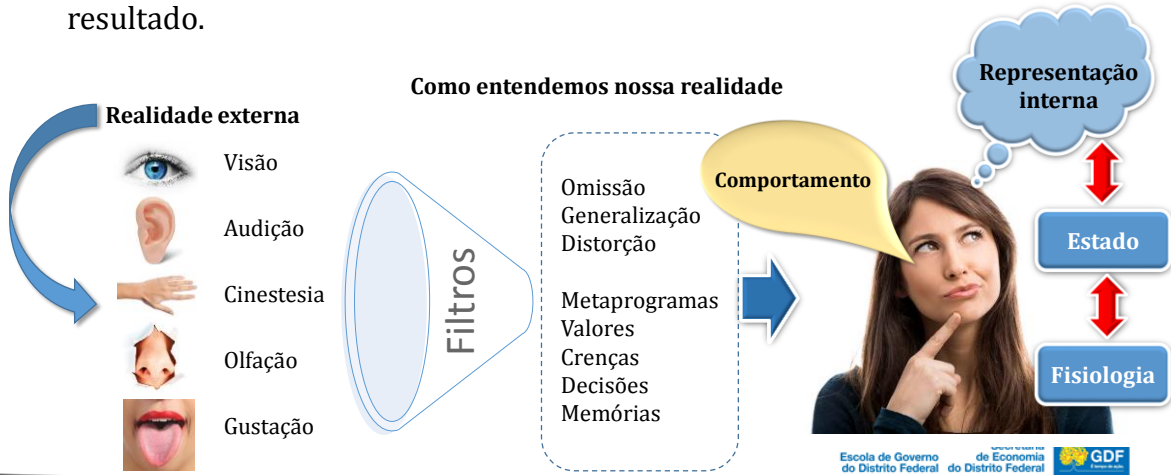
resultado.

Como entendemos nossa realidade

Realidade externa

Visão

Audição

Cinestesia

Olfação

Gustação

Filtros

Omissão
Generalização
Distorção

Metaprogramas
Valores
Crenças
Decisões
Memórias

Comportamento

Representação interna

Estado

Fisiologia

Escola de Governo do Distrito Federal

Secretaria de Economia do Distrito Federal

GDF